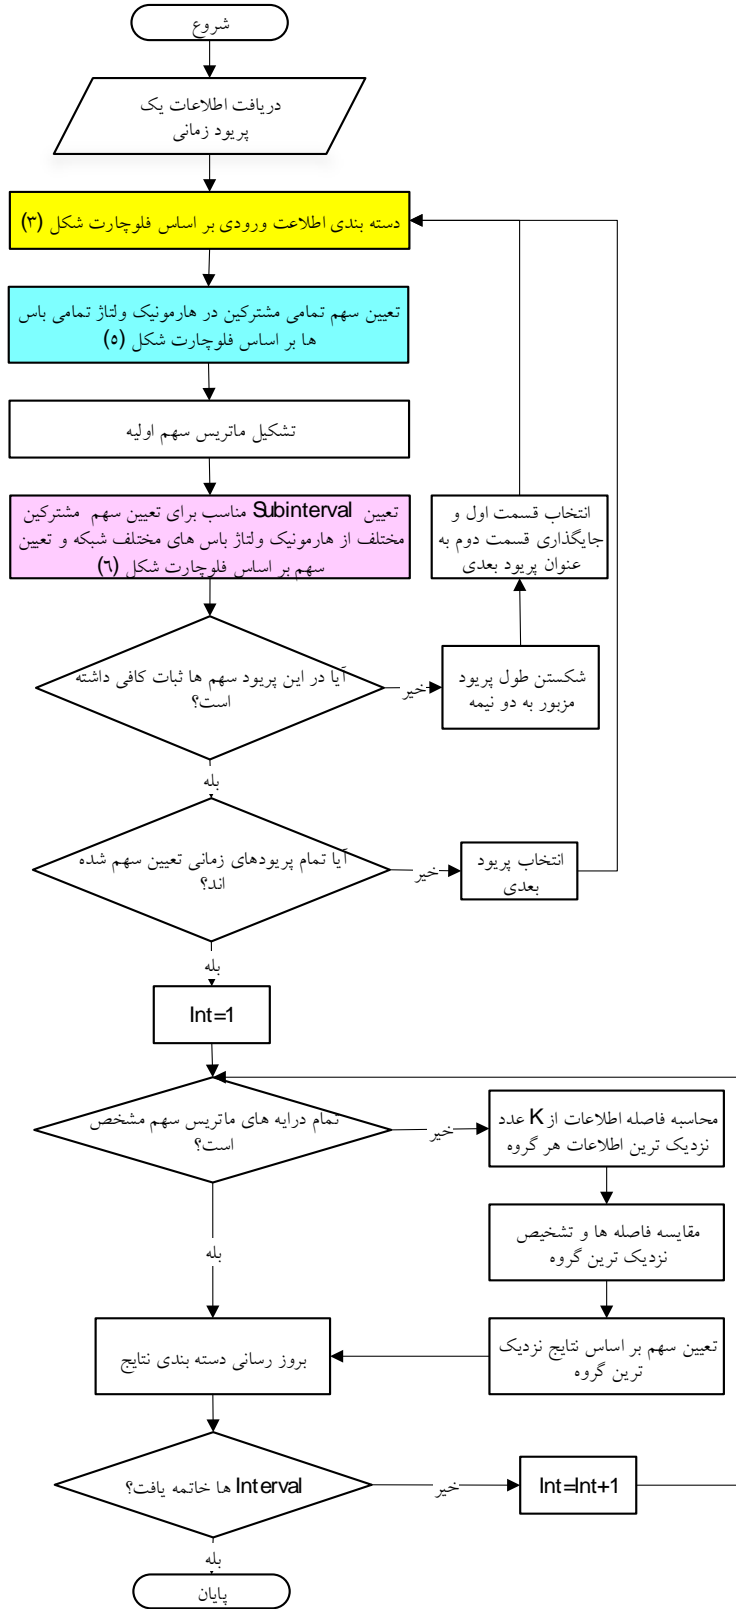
شروع

دریافت اطلاعات یک پریود زمانی

دسته بندی اطلاعت ورودی بر اساس فلوچارت شکل (۳)

تعیین سهم تمامی مشترکین در هارمونیک ولتاژ تمامی باس ها بر اساس فلوچارت شکل (۵)

تشکیل ماتریس سهم اولیه

تعیین Subinterval مناسب برای تعیین سهم مشترکین مختلف از هارمونیک ولتاژ باس های مختلف شبکه و تعیین سهم بر اساس فلوچارت شکل (٦)

انتخاب قسمت اول و جایگذاری قسمت دوم به عنوان پریود بعدی

آیا در این پریود سهم ها ثبات کافی داشته است؟

خیر

شکستن طول پریود مزبور به دو نیمه

بله

آیا تمام پریودهای زمانی تعیین سهم شده اند؟

خیر

انتخاب پریود بعدی

بله

Int=1

تمام درایه های ماتریس سهم مشخص است؟

خیر

محاسبه فاصله اطلاعات از K عدد نزدیک ترین اطلاعات هر گروه

مقایسه فاصله ها و تشخیص نزدیک ترین گروه

بله

تعیین سهم بر اساس نتایج نزدیک ترین گروه

بروز رسانی دسته بندی نتایج

Interval ها خاتمه یافت؟

خیر

Int=Int+1

بله

پایان